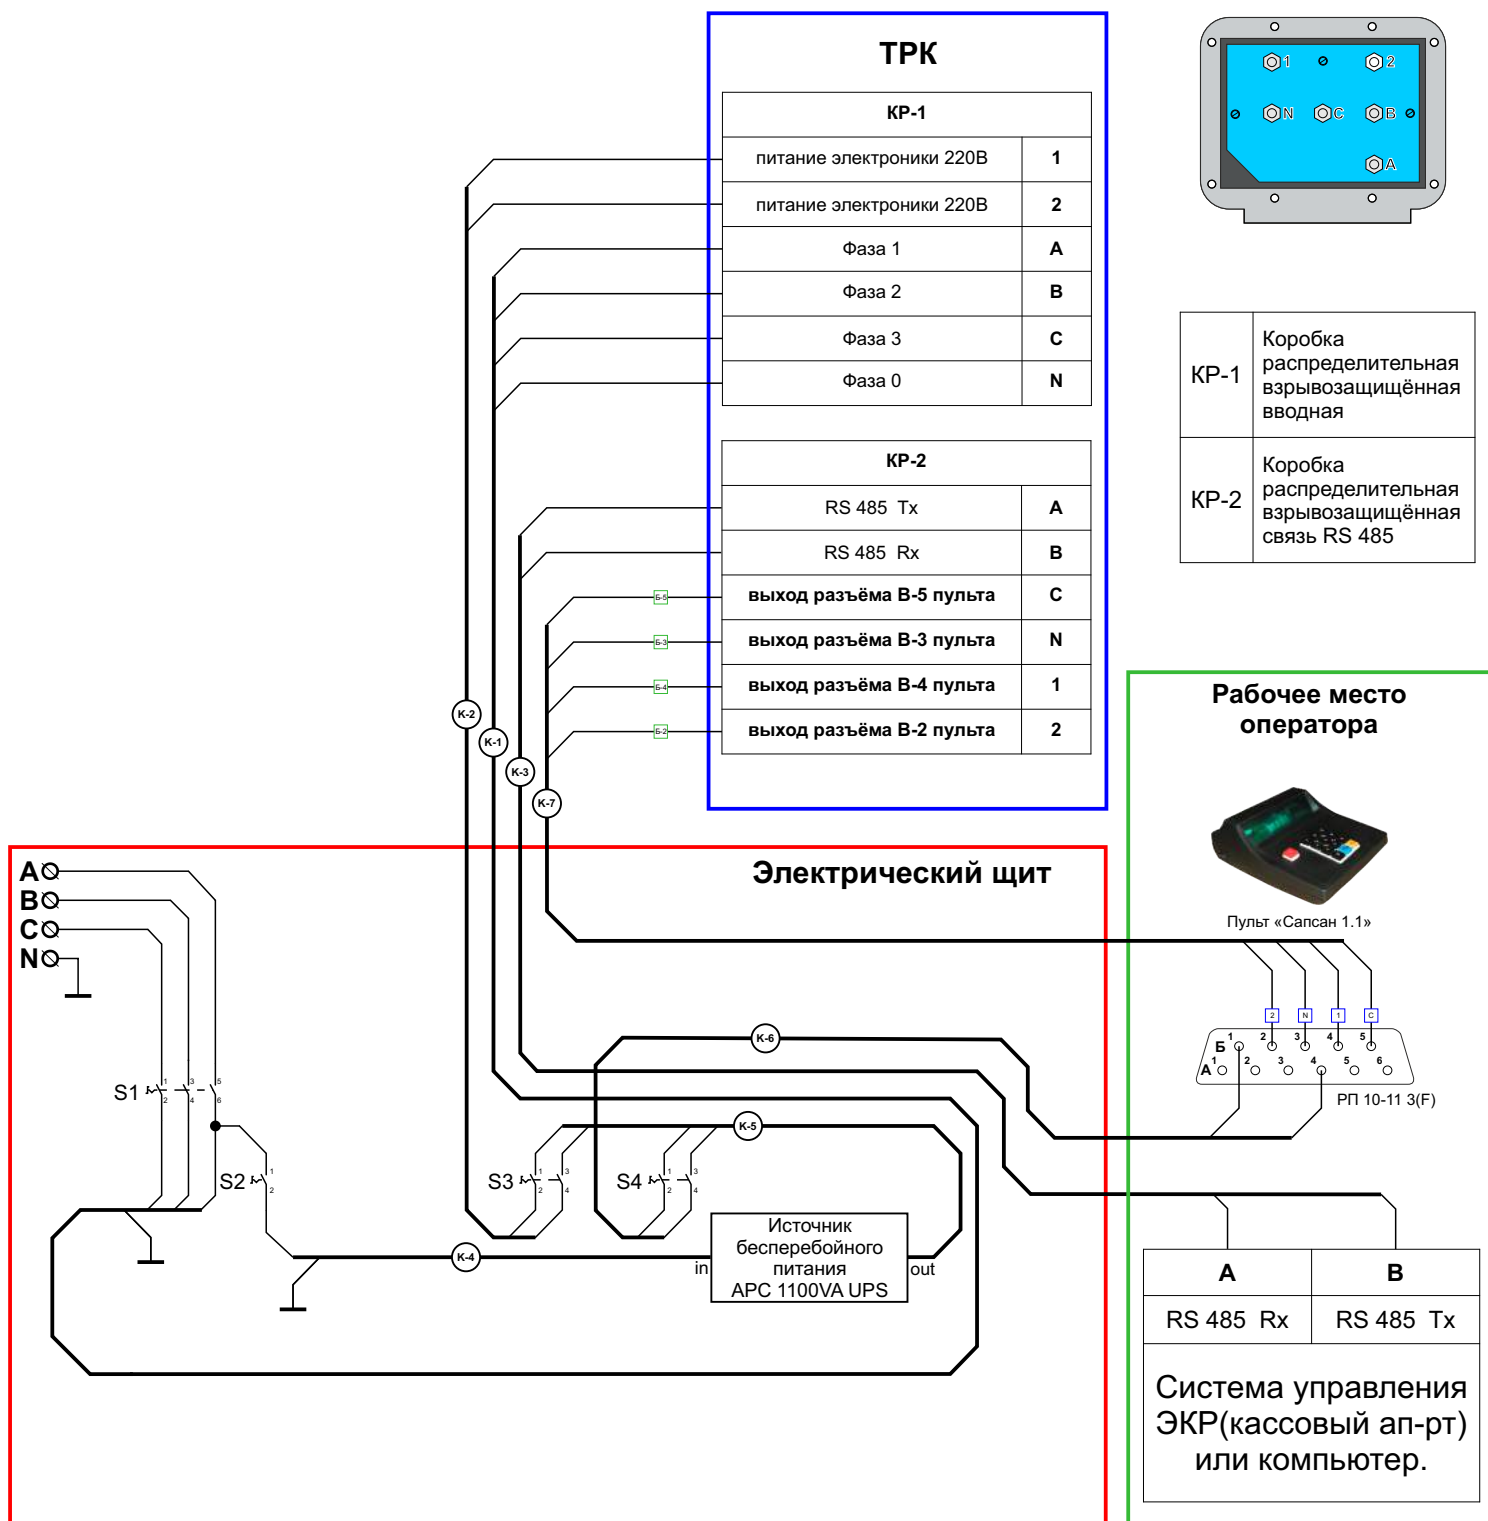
ТРК

| КР-1 | |
|---|---|
| питание электроники 220В | 1 |
| питание электроники 220В | 2 |
| Фаза 1 | A |
| Фаза 2 | B |
| Фаза 3 | C |
| Фаза 0 | N |

| КР-2 | |
|---|---|
| RS 485 Tx | A |
| RS 485 Rx | B |
| выход разъёма В-5 пульта | C |
| выход разъёма В-3 пульта | N |
| выход разъёма В-4 пульта | 1 |
| выход разъёма В-2 пульта | 2 |

1 2 N C B A

| КР-1 | Коробка распределительная взрывозащищённая вводная |
|---|---|
| КР-2 | Коробка распределительная взрывозащищённая связь RS 485 |

Рабочее место оператора

Пульт «Сапсан 1.1»

2 N 1 C

Б 1 2 3 4 5
А 1 2 3 4 5 6

РП 10-11 3(F)

Б-5 Б-3 Б-4 Б-2

К-2 К-1 К-3 К-7

Электрический щит

A
B
C
N

S1 1 2 3 4 5 6

S2 1 2

К-6 К-5

S3 1 2 3 4

S4 1 2 3 4

К-4

in
Источник бесперебойного питания APC 1100VA UPS
out

| A | B |
|---|---|
| RS 485 Rx | RS 485 Tx |

Система управления ЭКР(кассовый ап-рт) или компьютер.